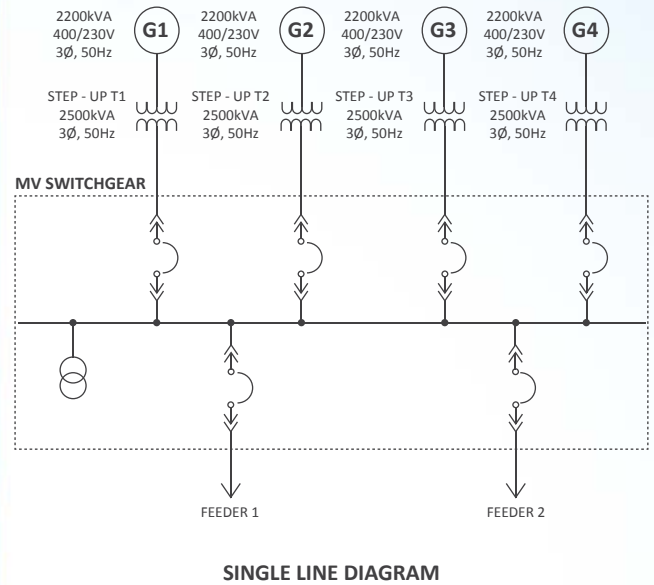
2200kVA
400/230V
3Ø, 50Hz

G1

2200kVA
400/230V
3Ø, 50Hz

G2

2200kVA
400/230V
3Ø, 50Hz

G3

2200kVA
400/230V
3Ø, 50Hz

G4

STEP - UP T1
2500kVA
3Ø, 50Hz

STEP - UP T2
2500kVA
3Ø, 50Hz

STEP - UP T3
2500kVA
3Ø, 50Hz

STEP - UP T4
2500kVA
3Ø, 50Hz

MV SWITCHGEAR

FEEDER 1

FEEDER 2

SINGLE LINE DIAGRAM